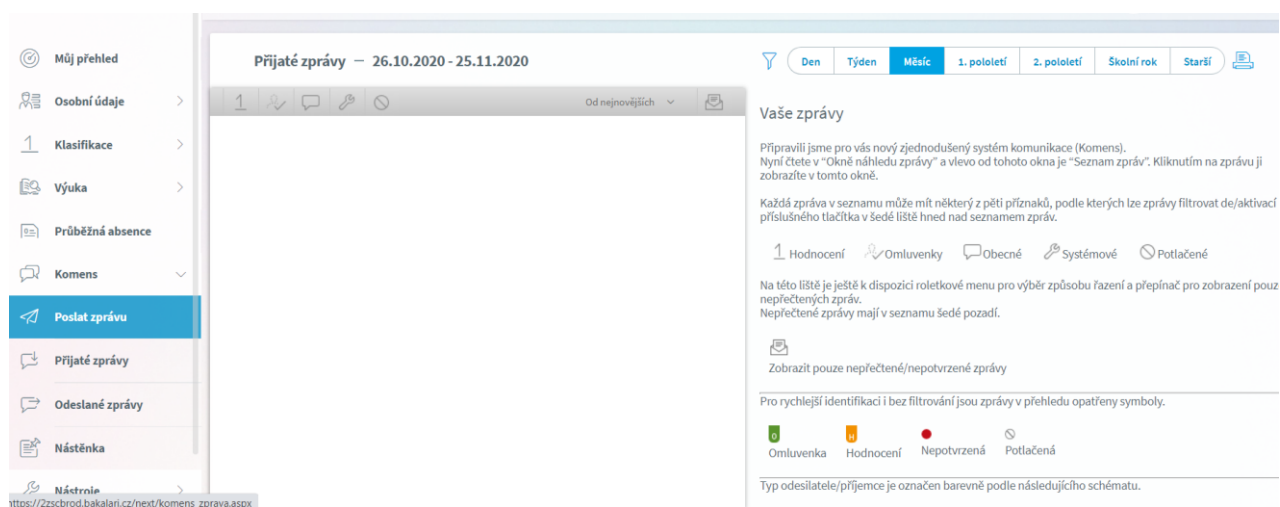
Můj přehled
Osobní údaje
Klasifikace
Výuka
Průběžná absence
Komens
Poslat zprávu
Přijaté zprávy
Odeslané zprávy
Nástěnka
Nástroje
https://2zscbrod.bakalari.cz/next/komens_zprava.aspx

Přijaté zprávy — 26.10.2020 - 25.11.2020

Od nejnovějších

Den | Týden | Měsíc | 1. pololetí | 2. pololetí | Školní rok | Starší

Vaše zprávy

Připravili jsme pro vás nový zjednodušený systém komunikace (Komens). Nyní čtete v "Okně náhledu zprávy" a vlevo od tohoto okna je "Seznam zpráv". Kliknutím na zprávu ji zobrazíte v tomto okně.

Každá zpráva v seznamu může mít některý z pěti příznaků, podle kterých lze zprávy filtrovat de/aktivací příslušného tlačítka v šedé liště hned nad seznamem zpráv.

1 Hodnocení Omluvenky Obecné Systémové Potlačené

Na této liště je ještě k dispozici roletkové menu pro výběr způsobu řazení a přepínač pro zobrazení pouz nepřečtených zpráv.
Nepřečtené zprávy mají v seznamu šedé pozadí.

Zobrazit pouze nepřečtené/nepotvrzené zprávy

Pro rychlejší identifikaci i bez filtrování jsou zprávy v přehledu opatřeny symboly.

O Omluvenka H Hodnocení Nepotvrzená Potlačená

Typ odesilatele/příjemce je označen barevně podle následujícího schématu.